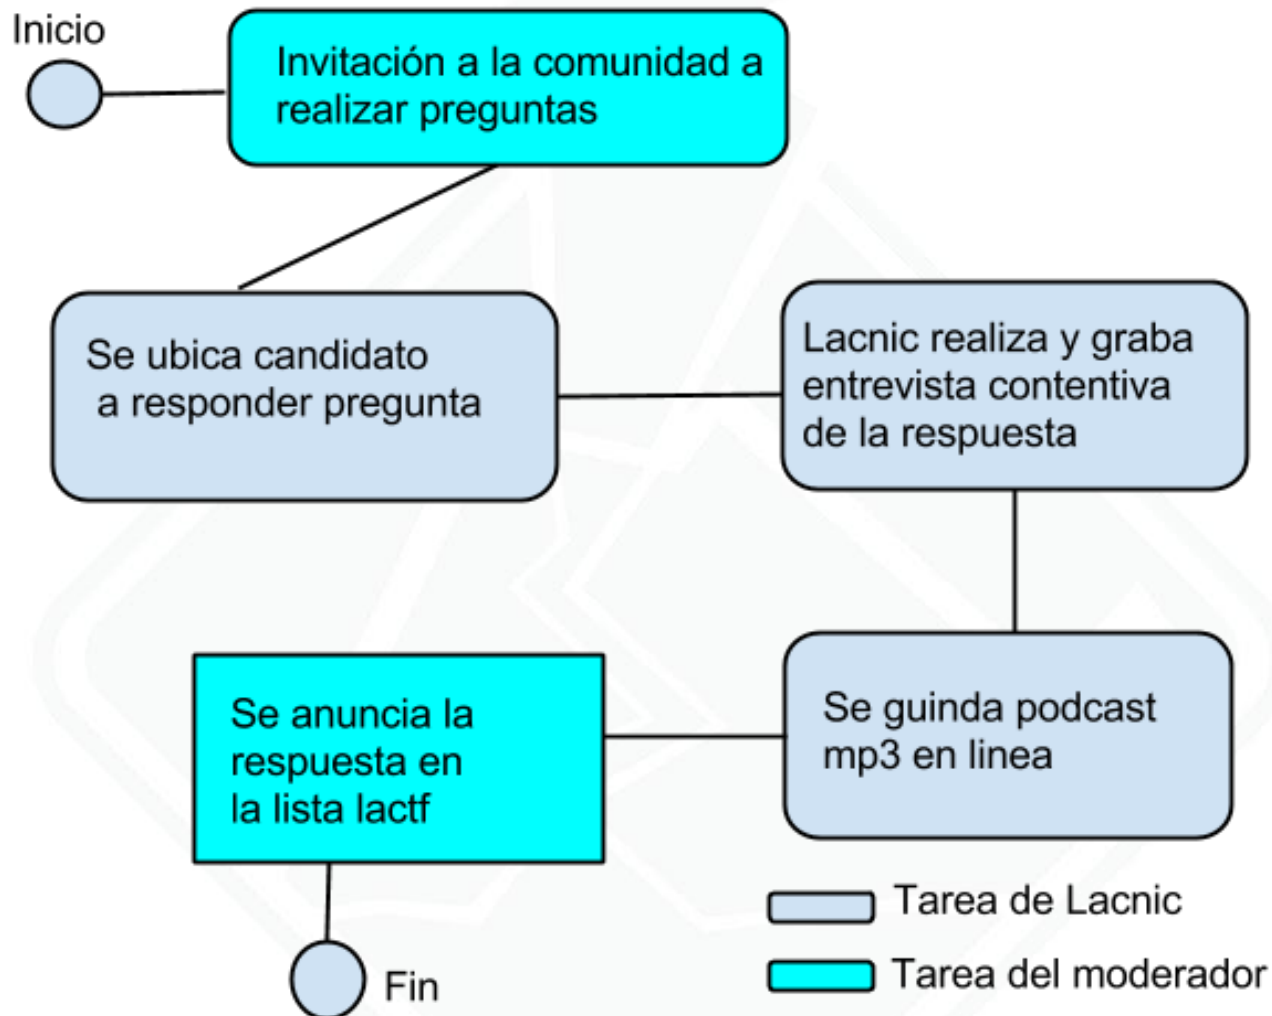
Inicio

Invitación a la comunidad a realizar preguntas

Se ubica candidato a responder pregunta

Lacnic realiza y graba entrevista contentiva de la respuesta

Se guinda podcast mp3 en linea

Se anuncia la respuesta en la lista lactf

Fin

Tarea de Lacnic

Tarea del moderador